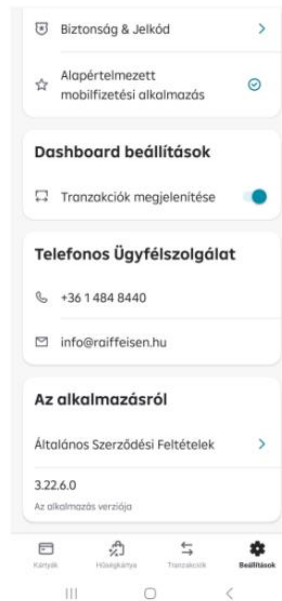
Biztonság & Jelkód

Alapértelmezett mobilfizetési alkalmazás

Dashboard beállítások

Tranzakciók megjelenítése

Telefonos Ügyfélszolgálat

+36 1 484 8440

info@raiffeisen.hu

Az alkalmazásról

Általános Szerződési Feltételek

3.22.6.0

Az alkalmazás verziója

Kártyák Hűségkártya Tranzakciók Beállítások